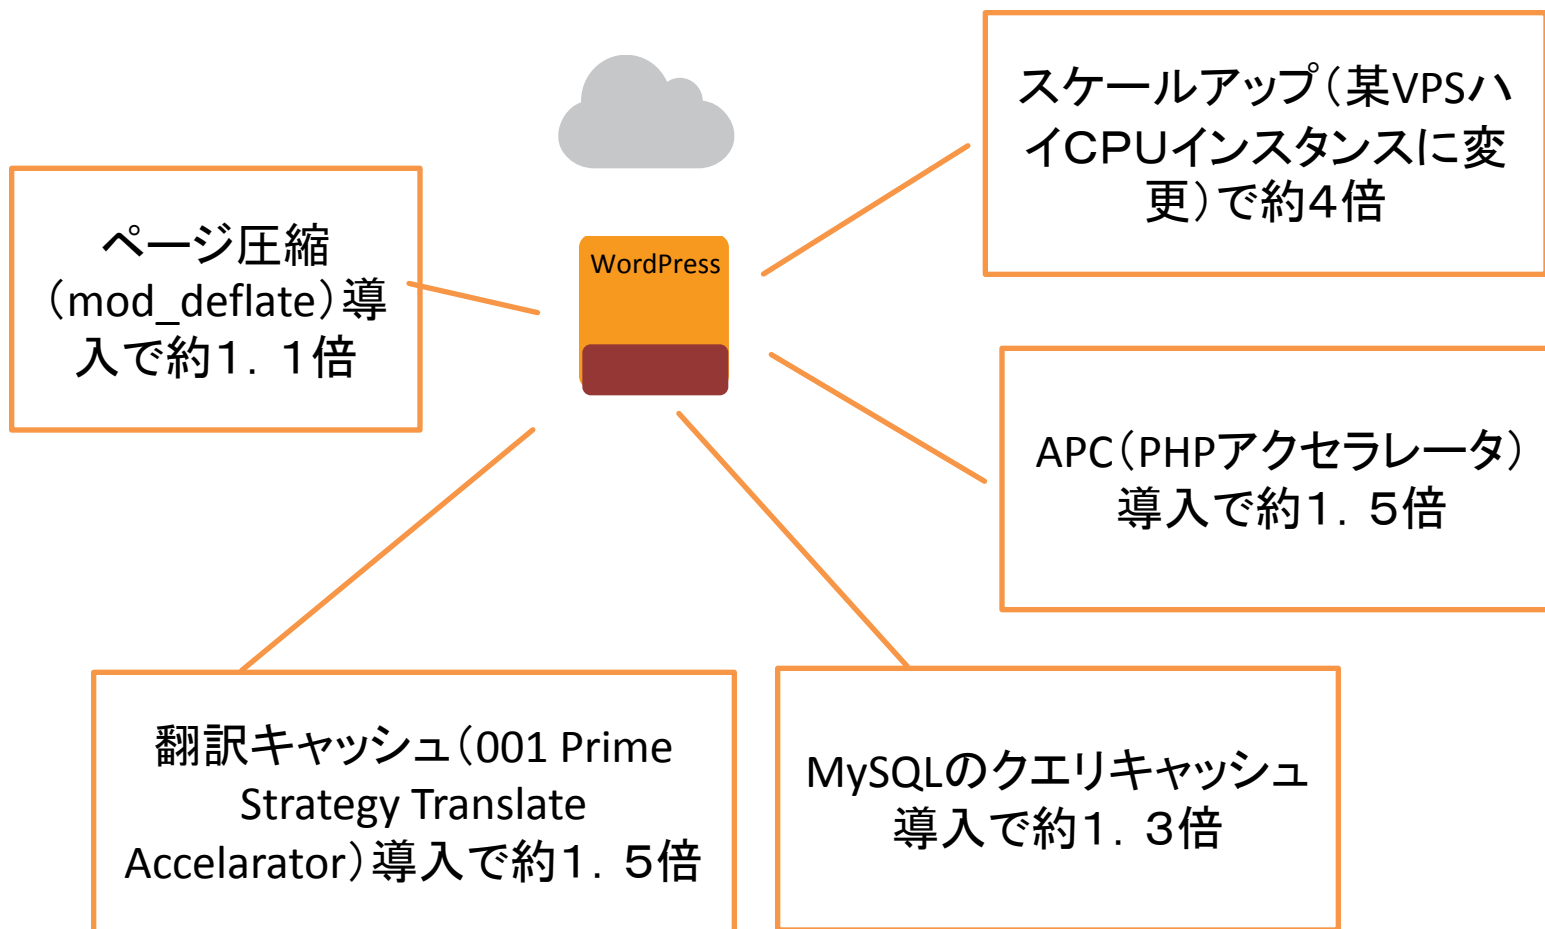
スケールアップ（某VPSハイCPUインスタンスに変更）で約4倍

WordPress

ページ圧縮（mod_deflate）導入で約1．1倍

APC（PHPアクセラレータ）導入で約1．5倍

翻訳キャッシュ（001 Prime Strategy Translate Accelarator）導入で約1．5倍

MySQLのクエリキャッシュ導入で約1．3倍